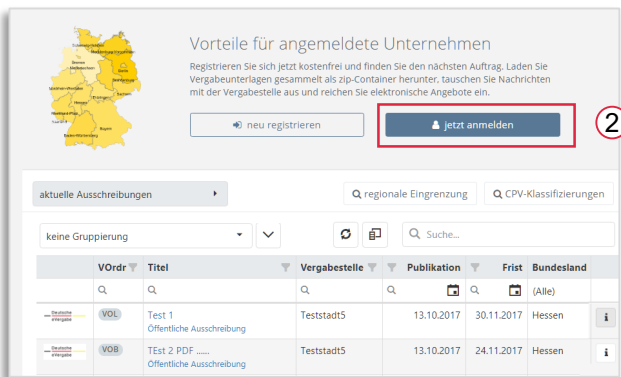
Vorteile für angemeldete Unternehmen

Registrieren Sie sich jetzt kostenfrei und finden Sie den nächsten Auftrag. Laden Sie Vergabeunterlagen gesammelt als zip-Container herunter, tauschen Sie Nachrichten mit der Vergabestelle aus und reichen Sie elektronische Angebote ein.

neu registrieren

jetzt anmelden

2

aktuelle Ausschreibungen

regionale Eingrenzung

CPV-Klassifizierungen

keine Gruppierung

Suche...

| | VOrdr | Titel | Vergabestelle | Publikation | Frist | Bundesland | |
|---|---|---|---|---|---|---|---|
| | | | | | | (Alle) | |
| Deutsche eVergabe | VOL | Test 1 Öffentliche Ausschreibung | Teststadt5 | 13.10.2017 | 30.11.2017 | Hessen | i |
| Deutsche eVergabe | VOB | TEst 2 PDF ...... Öffentliche Ausschreibung | Teststadt5 | 13.10.2017 | 24.11.2017 | Hessen | i |